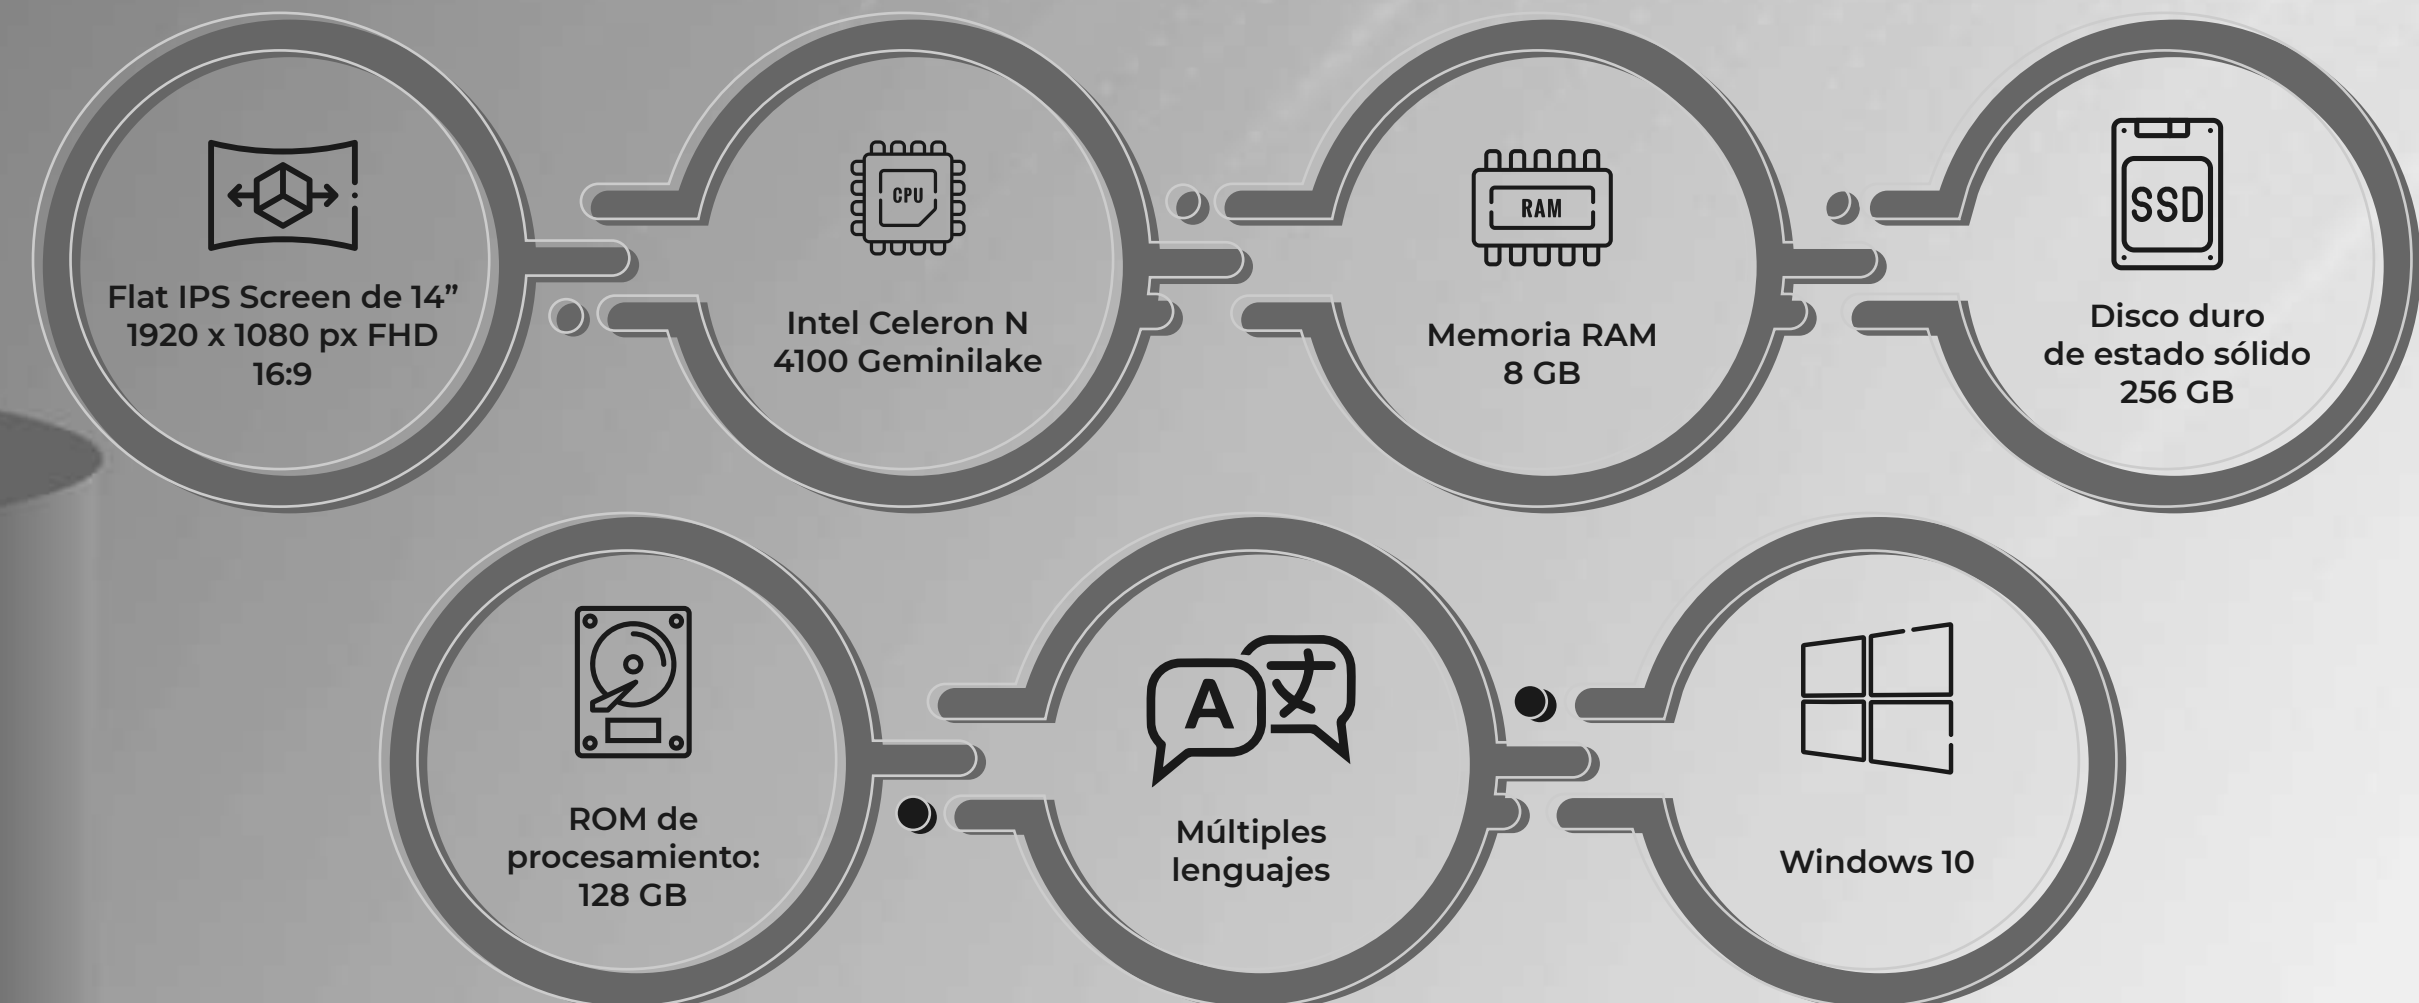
CPU

Flat IPS Screen de 14”
1920 x 1080 px FHD
16:9

Intel Celeron N
4100 Geminilake

RAM

Memoria RAM
8 GB

SSD

Disco duro
de estado sólido
256 GB

ROM de
procesamiento:
128 GB

A 文

Múltiples
lenguajes

Windows 10